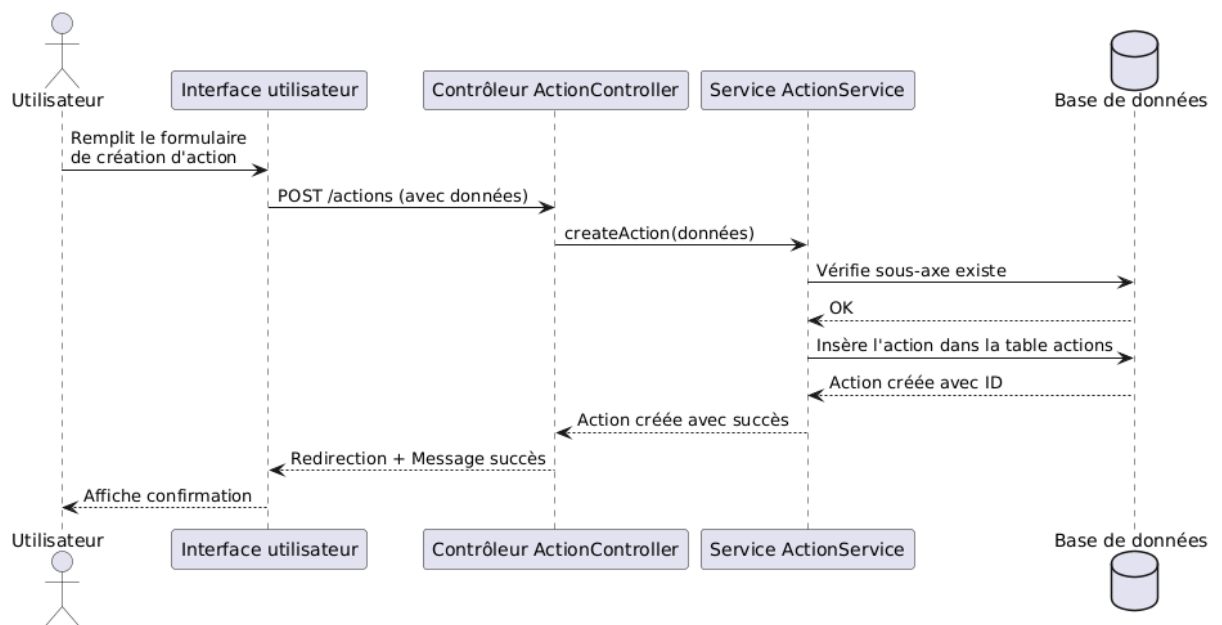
Utilisateur
Interface utilisateur
Contrôleur ActionController
Service ActionService
Base de données

Remplit le formulaire de création d'action
POST /actions (avec données)
createAction(données)
Vérifie sous-axe existe
OK
Insère l'action dans la table actions
Action créée avec ID
Action créée avec succès
Redirection + Message succès
Affiche confirmation

Utilisateur
Interface utilisateur
Contrôleur ActionController
Service ActionService
Base de données